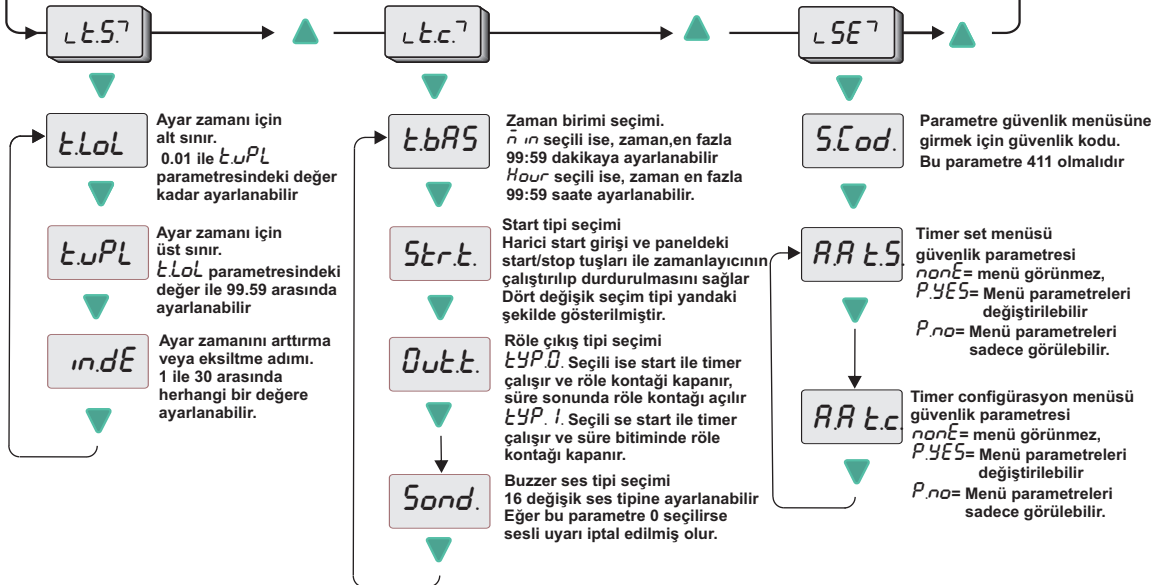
ㄴt.S.

ㄴt.c.

ㄴSE

t.LoL

Ayar zamanı için alt sınır. 0.01 ile t.uPL parametresindeki değer kadar ayarlanabilir

t.uPL

Ayar zamanı için üst sınır. t.LoL parametresindeki değer ile 99.59 arasında ayarlanabilir

in.dE

Ayar zamanını arttırma veya eksiltme adımı. 1 ile 30 arasında herhangi bir değere ayarlanabilir.

t.bAS

Zaman birimi seçimi. min seçili ise, zaman,en fazla 99:59 dakikaya ayarlanabilir Hour seçili ise, zaman en fazla 99:59 saate ayarlanabilir.

Str.t.

Start tipi seçimi Harici start girişi ve paneldeki start/stop tuşları ile zamanlayıcının çalıştırılıp durdurulmasını sağlar Dört değişik seçim tipi yandaki şekilde gösterilmiştir.

Out.t.

Röle çıkış tipi seçimi tYP.0. Seçili ise start ile timer çalışır ve röle kontağı kapanır, süre sonunda röle kontağı açılır tYP. 1. Seçili se start ile timer çalışır ve süre bitiminde röle kontağı kapanır.

Sond.

Buzzer ses tipi seçimi 16 değişik ses tipine ayarlanabilir Eğer bu parametre 0 seçilirse sesli uyarı iptal edilmiş olur.

S.Cod.

Parametre güvenlik menüsüne girmek için güvenlik kodu. Bu parametre 411 olmalıdır

A.A t.S.

Timer set menüsü güvenlik parametresi nonE= menü görünmez, P.YES= Menü parametreleri değiştirilebilir P.no= Menü parametreleri sadece görülebilir.

A.A t.c.

Timer configürasyon menüsü güvenlik parametresi nonE= menü görünmez, P.YES= Menü parametreleri değiştirilebilir P.no= Menü parametreleri sadece görülebilir.